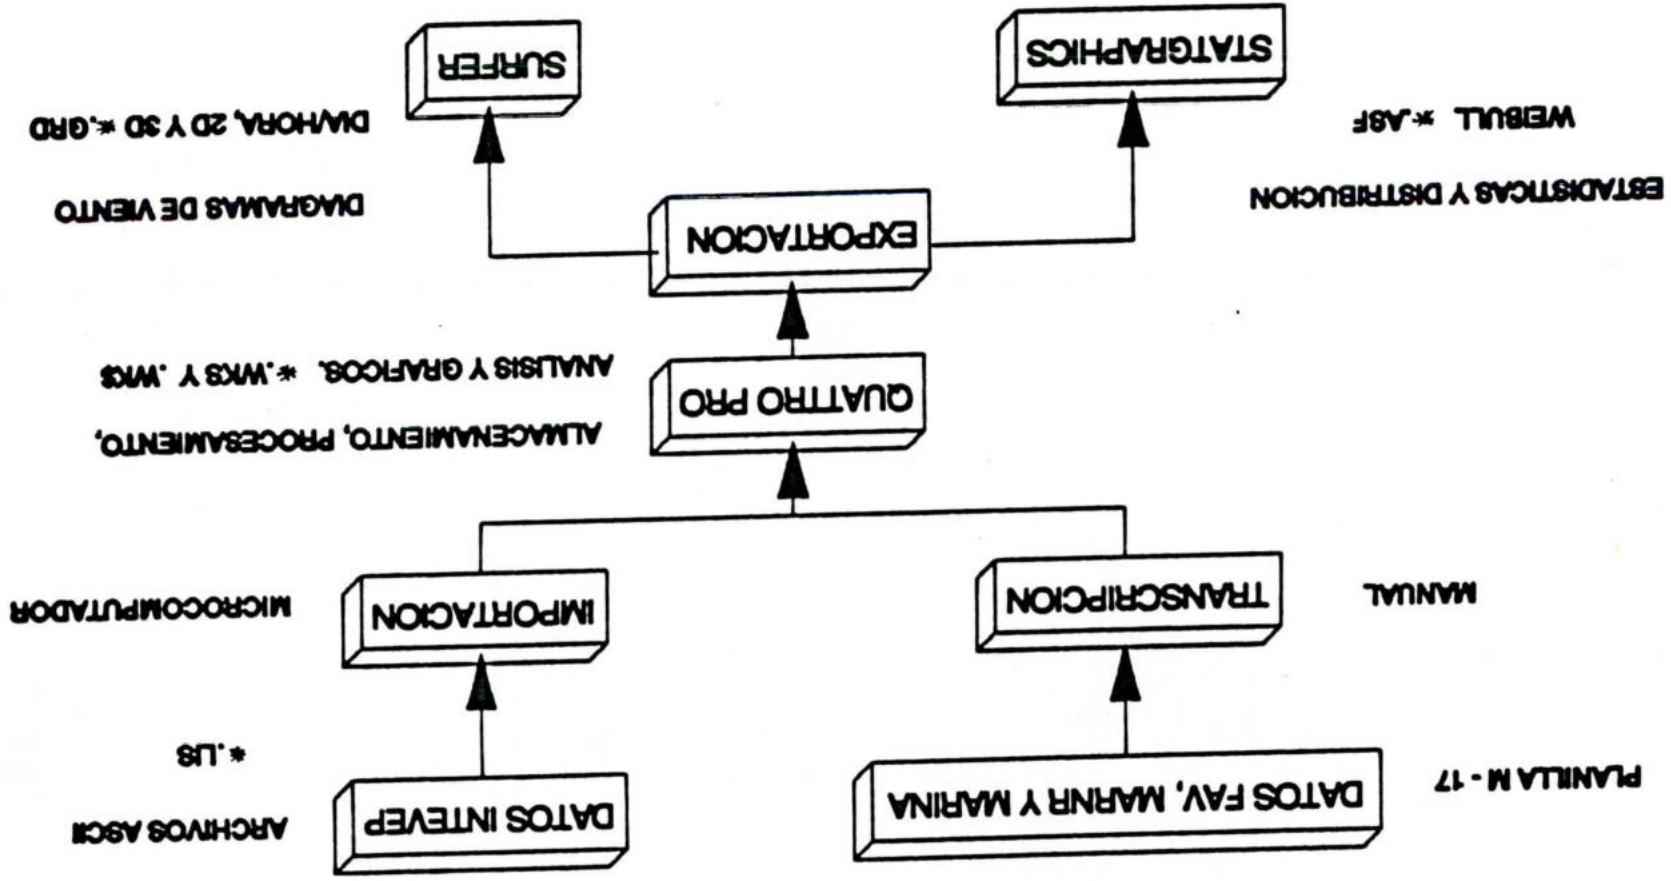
PLANILLA M - 17

DATOS FAV, MARNR Y MARINA

MANUAL

TRANSCRIPCION

ARCHIVOS ASCII

*.LIS

DATOS INTEVEP

MICROCOMPUTADOR

IMPORTACION

ALMACENAMIENTO, PROCESAMIENTO, ANALISIS Y GRAFICOS. *.WKS Y .WK$

QUATTRO PRO

EXPORTACION

ESTADISTICAS Y DISTRIBUCION

WEIBULL *.ASF

STATGRAPHICS

DIAGRAMAS DE VIENTO

DIA/HORA, 2D Y 3D *.GRD

SURFER